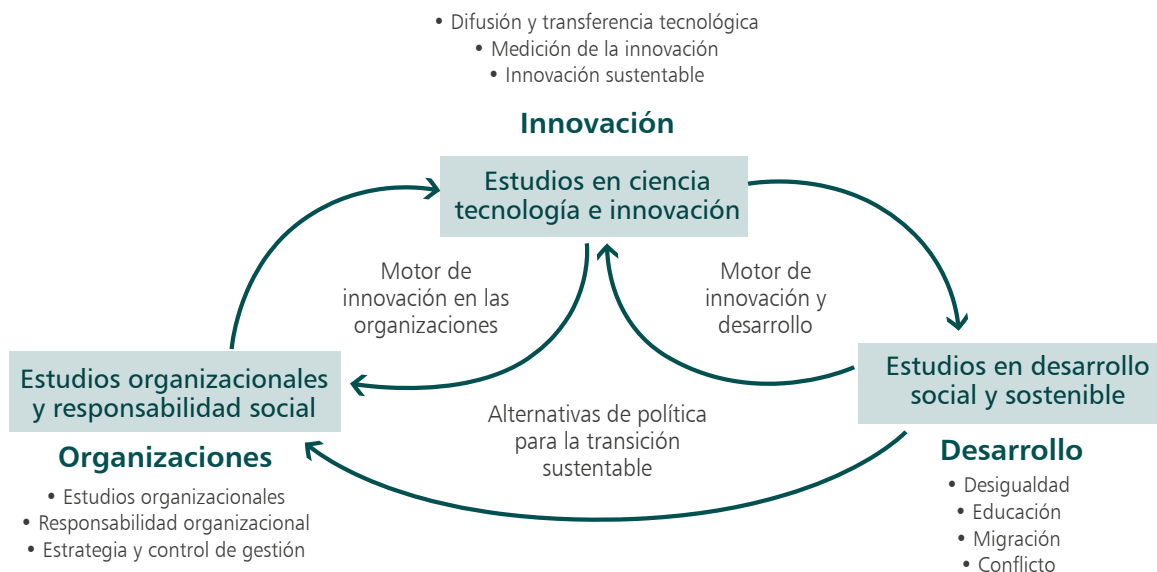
• Difusión y transferencia tecnológica
• Medición de la innovación
• Innovación sustentable

Innovación

Estudios en ciencia tecnología e innovación

Motor de innovación en las organizaciones

Motor de innovación y desarrollo

Estudios organizacionales y responsabilidad social

Estudios en desarrollo social y sostenible

Alternativas de política para la transición sustentable

Organizaciones

• Estudios organizacionales
• Responsabilidad organizacional
• Estrategia y control de gestión

Desarrollo

• Desigualdad
• Educación
• Migración
• Conflicto